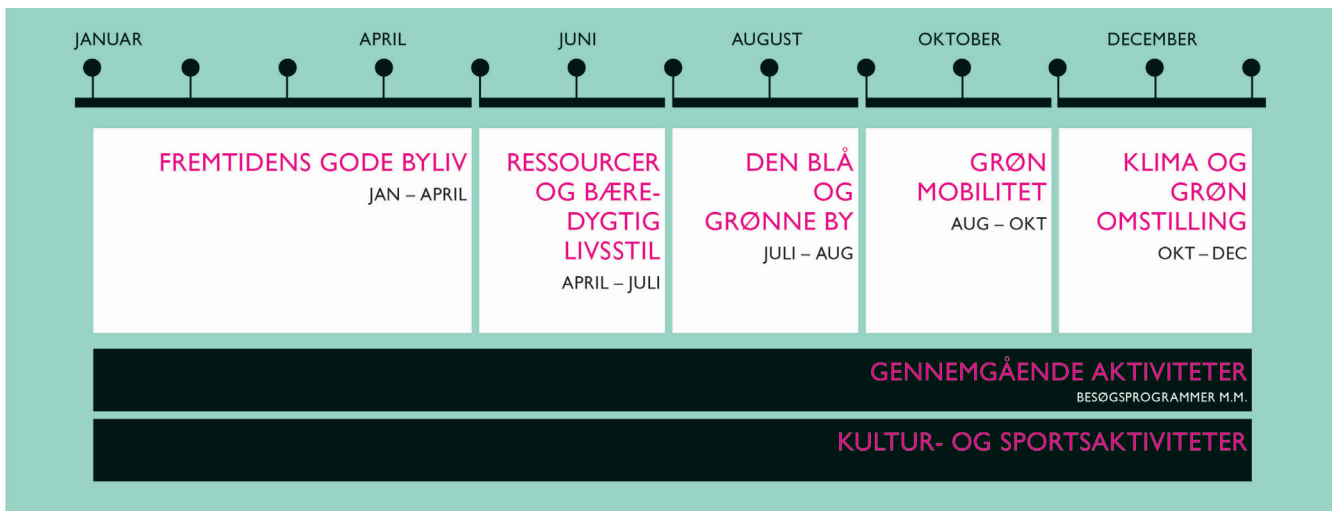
JANUAR APRIL JUNI AUGUST OKTOBER DECEMBER

FREMTIDENS GODE BYLIV
JAN – APRIL

RESSOURCER OG BÆREDYGTIG LIVSSTIL
APRIL – JULI

DEN BLÅ OG GRØNNE BY
JULI – AUG

GRØN MOBILITET
AUG – OKT

KLIMA OG GRØN OMSTILLING
OKT – DEC

GENNEMGÅENDE AKTIVITETER
BESØGSPROGRAMMER M.M.

KULTUR- OG SPORTSAKTIVITETER